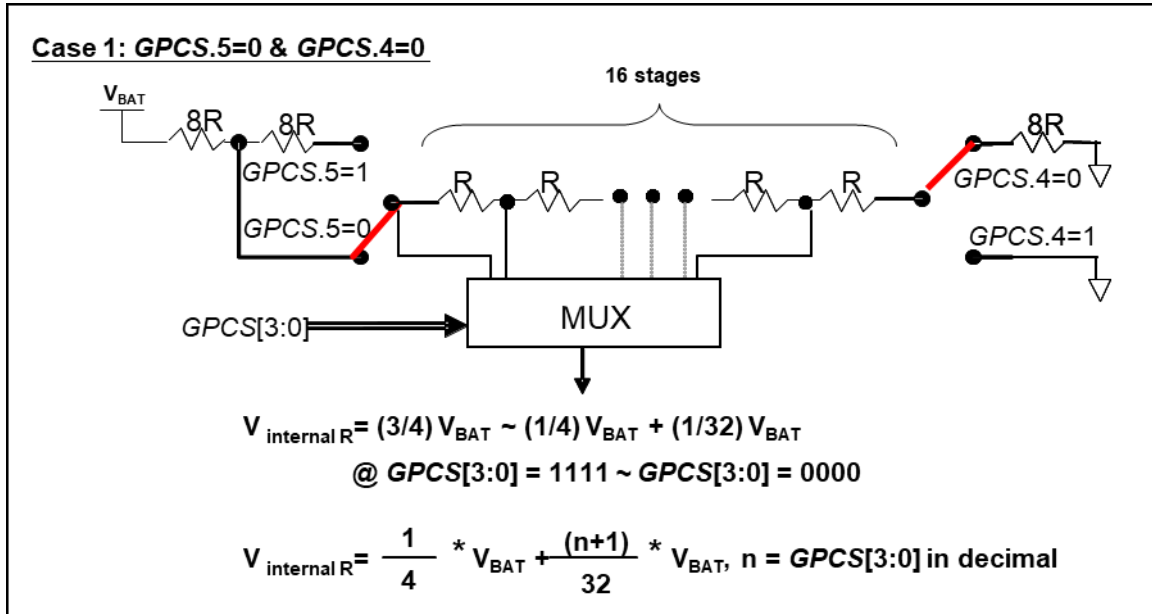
Case 1: GPCS.5=0 & GPCS.4=0

16 stages

$V_{BAT}$

8R

8R

GPCS.5=1

GPCS.5=0

R

R

R

R

8R

GPCS.4=0

GPCS.4=1

GPCS[3:0]

MUX

$V_{internal R}$= (3/4) $V_{BAT}$ ~ (1/4) $V_{BAT}$ + (1/32) $V_{BAT}$

@ GPCS[3:0] = 1111 ~ GPCS[3:0] = 0000

$V_{internal R} = \frac{1}{4} * V_{BAT} + \frac{(n+1)}{32} * V_{BAT}$, n = GPCS[3:0] in decimal